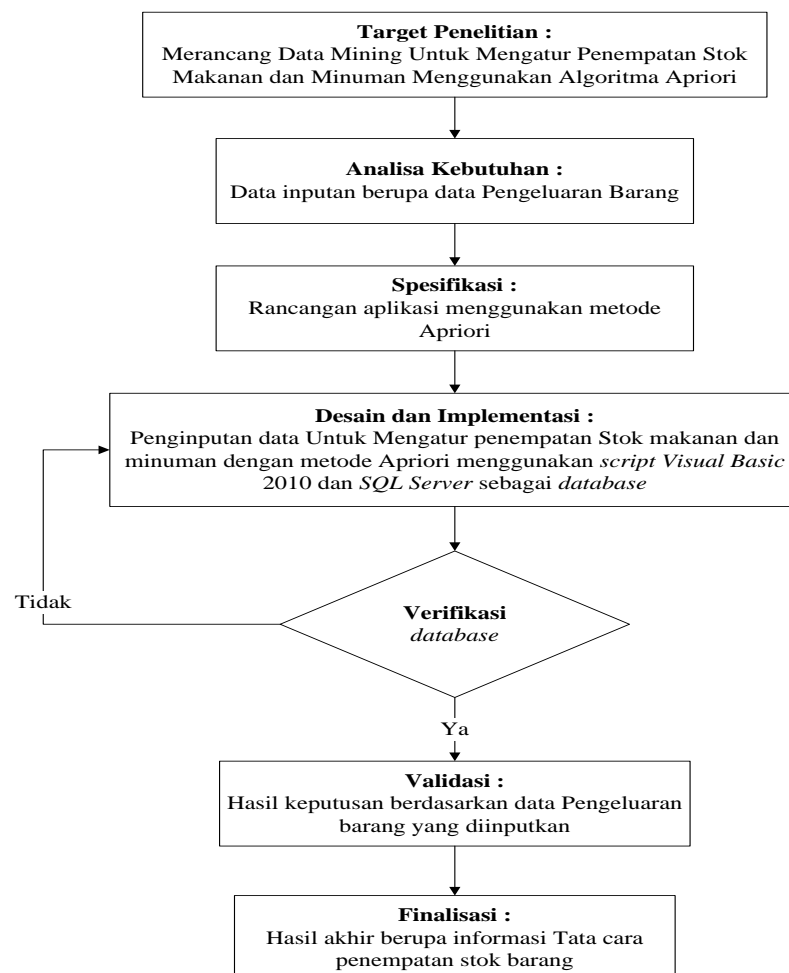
**Target Penelitian :**
Merancang Data Mining Untuk Mengatur Penempatan Stok Makanan dan Minuman Menggunakan Algoritma Apriori

**Analisa Kebutuhan :**
Data inputan berupa data Pengeluaran Barang

**Spesifikasi :**
Rancangan aplikasi menggunakan metode Apriori

**Desain dan Implementasi :**
Penginputan data Untuk Mengatur penempatan Stok makanan dan minuman dengan metode Apriori menggunakan *script Visual Basic* 2010 dan *SQL Server* sebagai *database*

Tidak

**Verifikasi**
*database*

Ya

**Validasi :**
Hasil keputusan berdasarkan data Pengeluaran barang yang diinputkan

**Finalisasi :**
Hasil akhir berupa informasi Tata cara penempatan stok barang